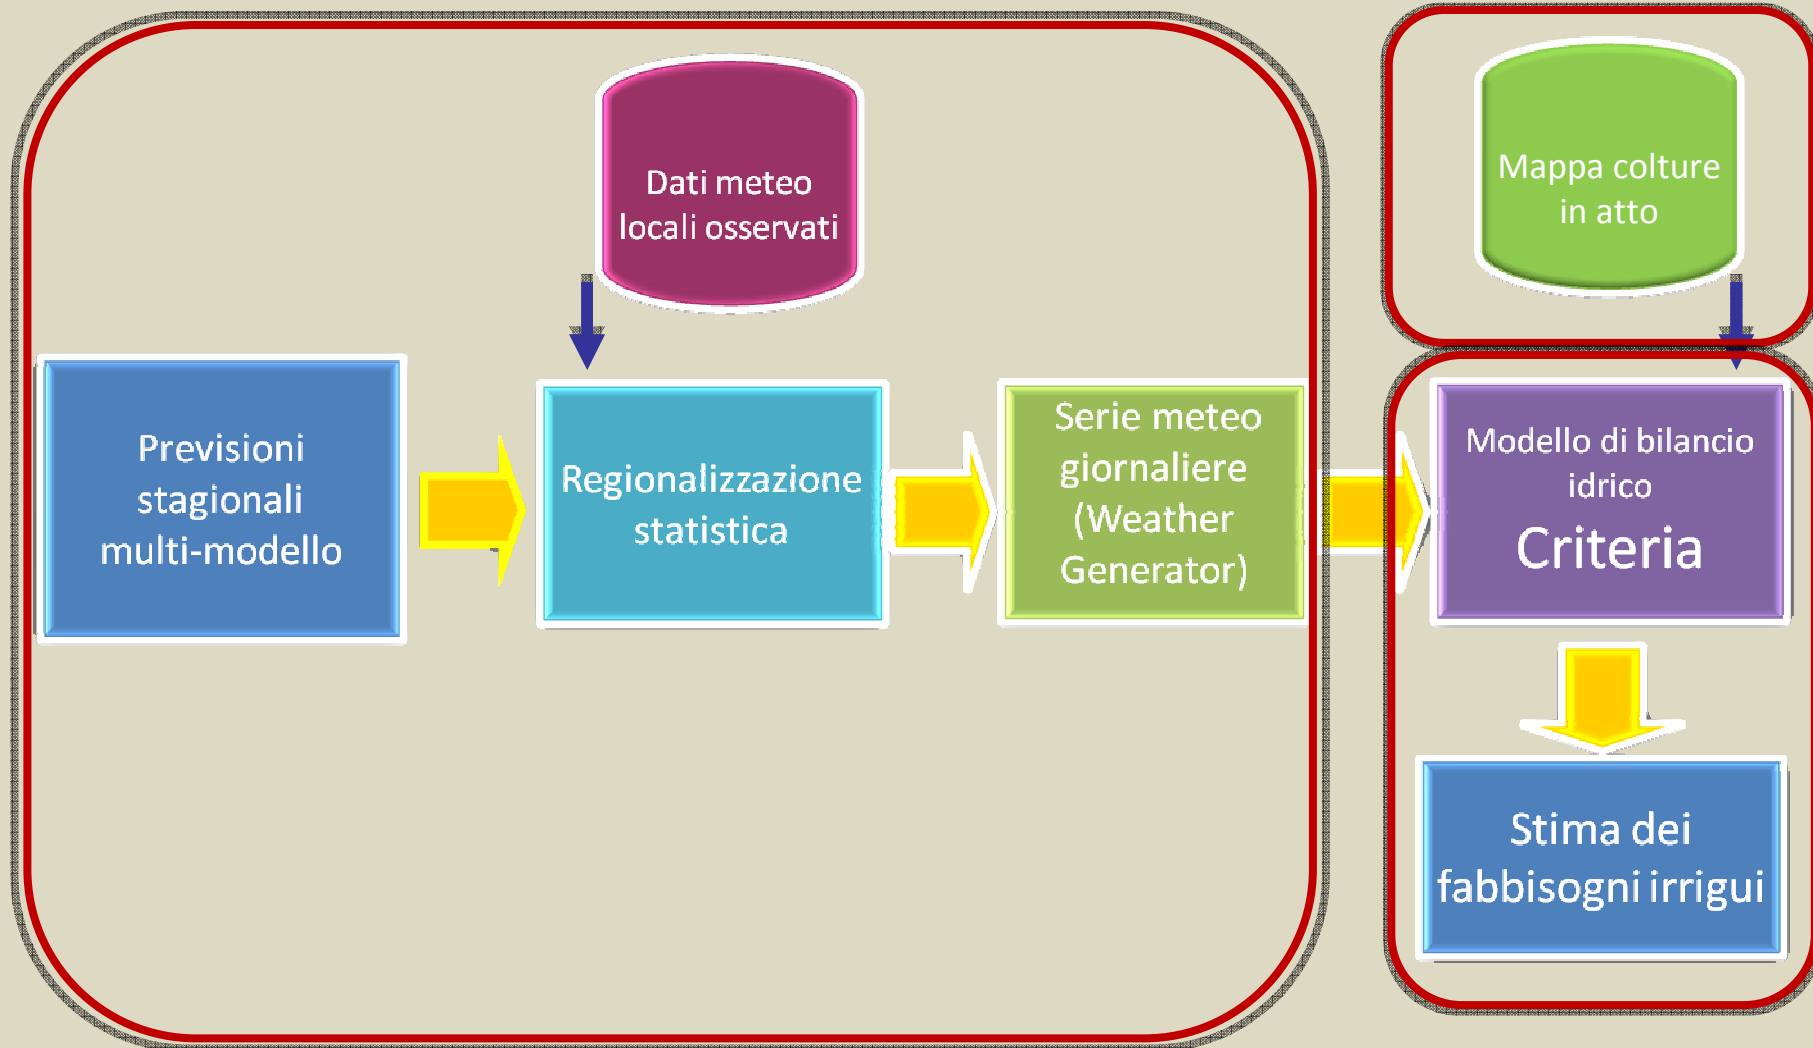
Dati meteo locali osservati

Mappa colture in atto

Previsioni stagionali multi-modello

Regionalizzazione statistica

Serie meteo giornaliere (Weather Generator)

Modello di bilancio idrico

Criteria

Stima dei fabbisogni irrigui